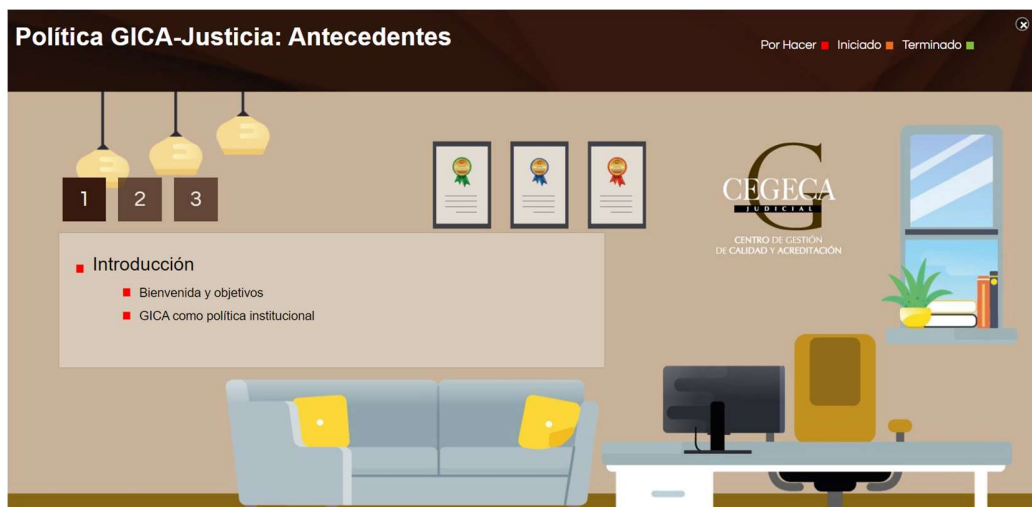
Política GICA-Justicia: Antecedentes

Por Hacer Iniciado Terminado

1 2 3

Introducción

Bienvenida y objetivos

GICA como política institucional

CEGECA
JUDICIAL
CENTRO DE GESTIÓN
DE CALIDAD Y ACREDITACIÓN